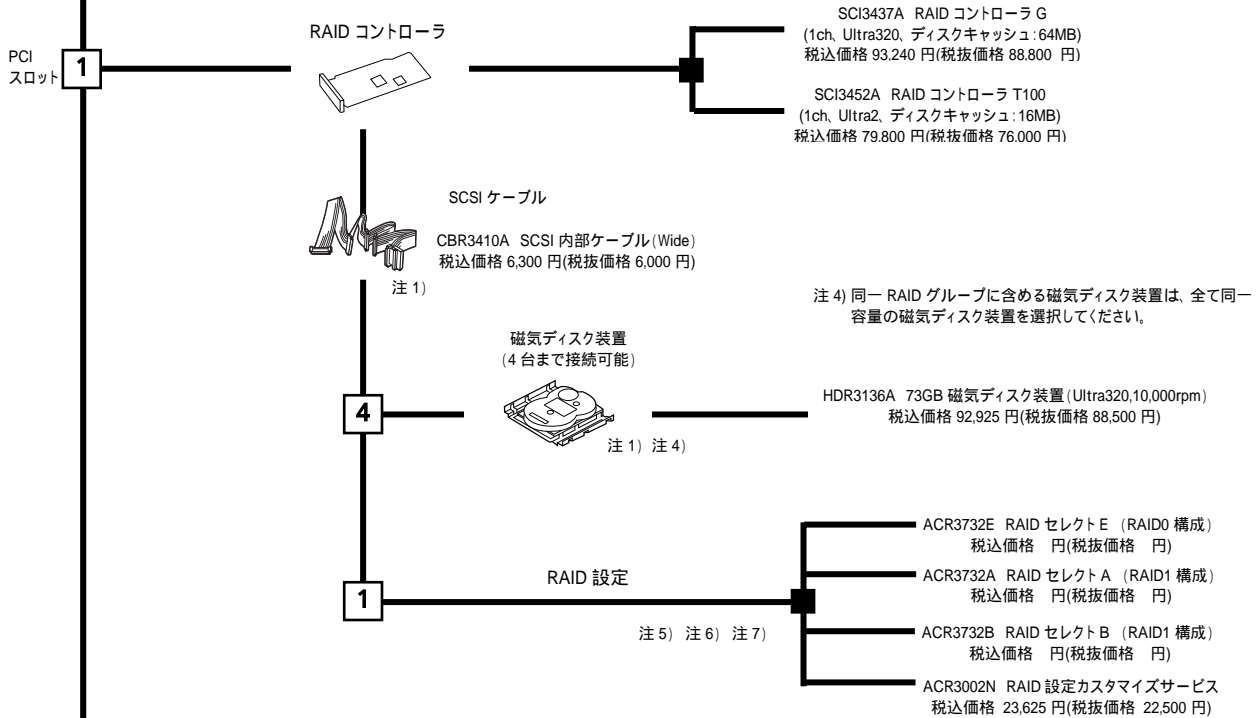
PCI
スロット

1

RAID コントローラ

SCI3437A RAID コントローラ G
(1ch、Ultra320、ディスクキャッシュ:64MB)
税込価格 93,240 円(税抜価格 88,800 円)

SCI3452A RAID コントローラ T100
(1ch、Ultra2、ディスクキャッシュ:16MB)
税込価格 79,800 円(税抜価格 76,000 円)

SCSI ケーブル

CBR3410A SCSI 内部ケーブル(Wide)
税込価格 6,300 円(税抜価格 6,000 円)

注 1)

注 4) 同一 RAID グループに含める磁気ディスク装置は、全て同一容量の磁気ディスク装置を選択してください。

磁気ディスク装置
(4 台まで接続可能)

4

HDR3136A 73GB 磁気ディスク装置(Ultra320,10,000rpm)
税込価格 92,925 円(税抜価格 88,500 円)

注 1) 注 4)

ACR3732E RAID セレクト E (RAID0 構成)
税込価格 円(税抜価格 円)

RAID 設定

1

ACR3732A RAID セレクト A (RAID1 構成)
税込価格 円(税抜価格 円)

注 5) 注 6) 注 7)

ACR3732B RAID セレクト B (RAID1 構成)
税込価格 円(税抜価格 円)

ACR3002N RAID 設定カスタマイズサービス
税込価格 23,625 円(税抜価格 22,500 円)